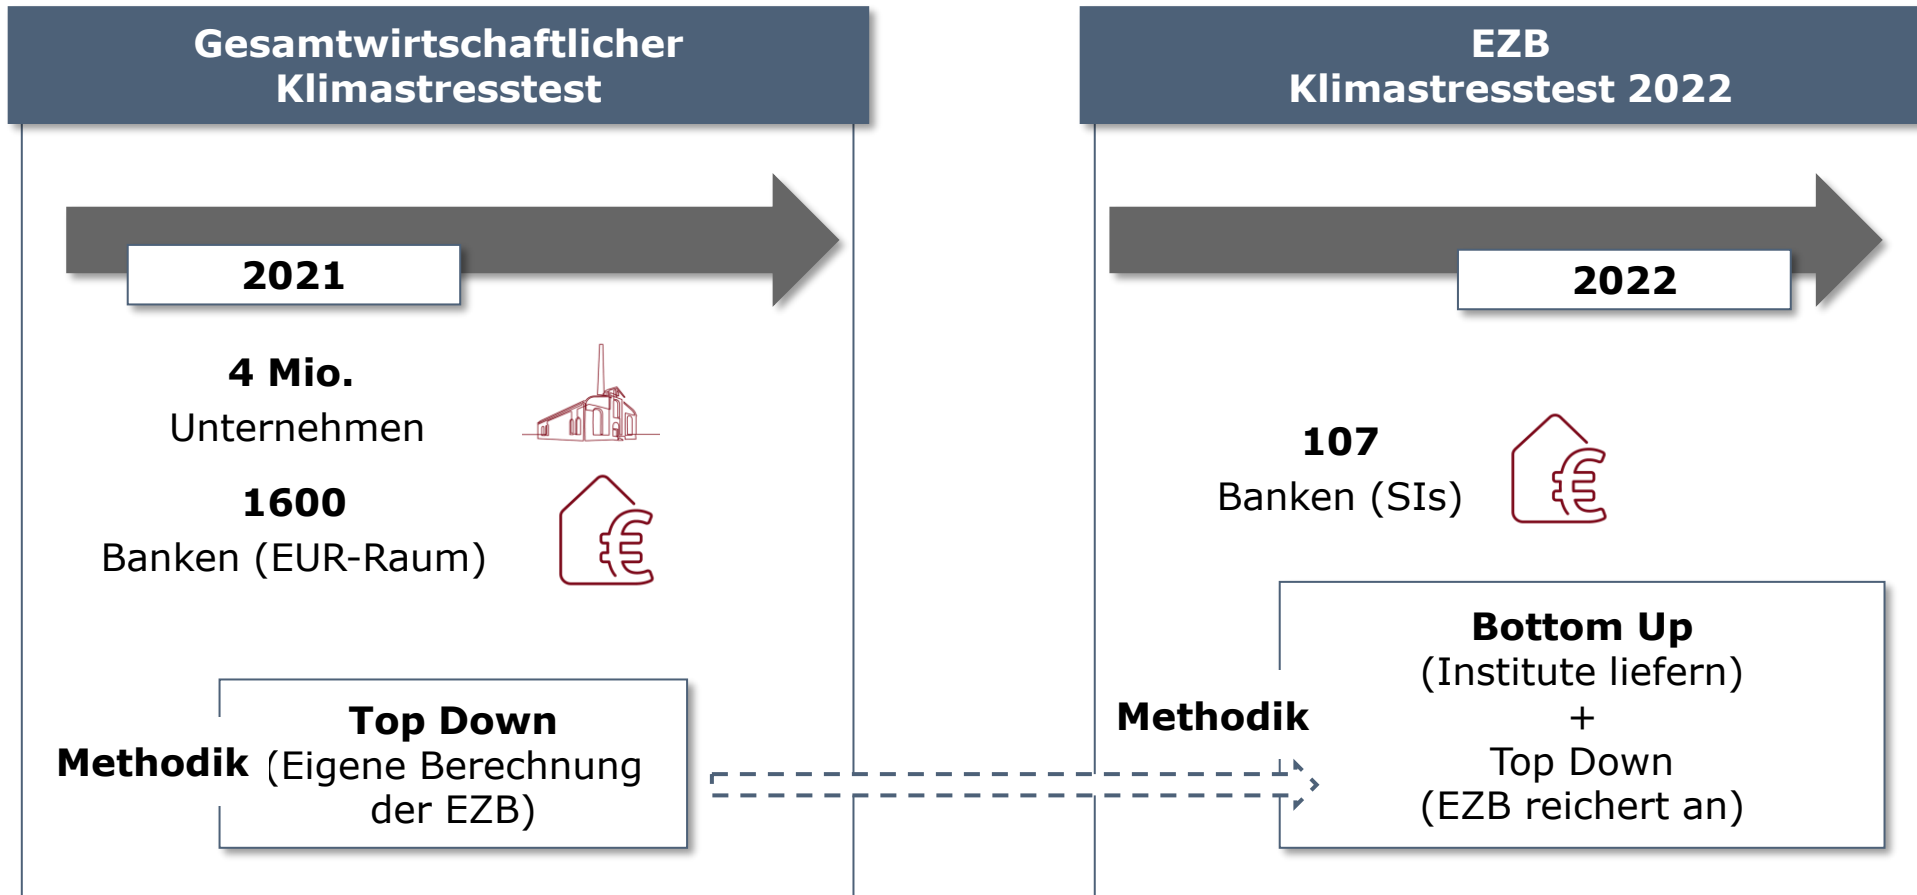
Gesamtwirtschaftlicher Klimastresstest

2021

4 Mio.
Unternehmen

1600
Banken (EUR-Raum)

Methodik

Top Down
(Eigene Berechnung der EZB)

EZB
Klimastresstest 2022

2022

107
Banken (SIs)

Methodik

Bottom Up
(Institute liefern)
+
Top Down
(EZB reichert an)